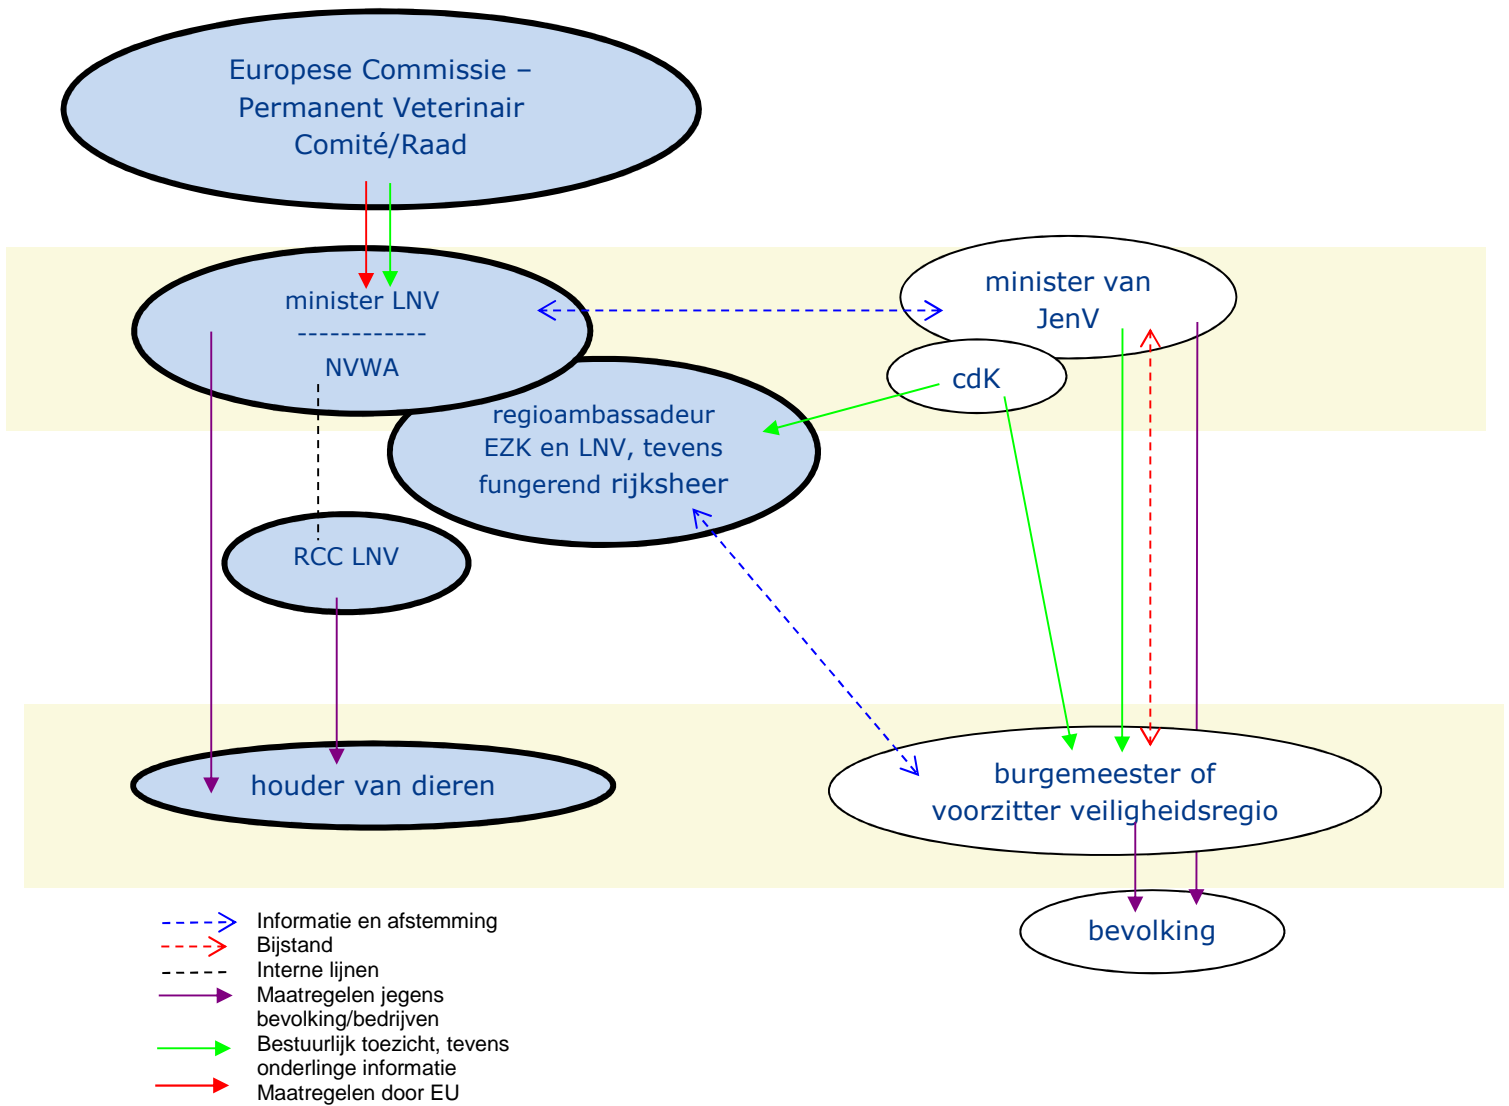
Europese Commissie – Permanent Veterinair Comité/Raad

minister LNV
------------
NVWA

minister van JenV

cdK

regioambassadeur EZK en LNV, tevens fungerend rijksheer

RCC LNV

houder van dieren

burgemeester of voorzitter veiligheidsregio

bevolking

Informatie en afstemming
Bijstand
Interne lijnen
Maatregelen jegens bevolking/bedrijven
Bestuurlijk toezicht, tevens onderlinge informatie
Maatregelen door EU